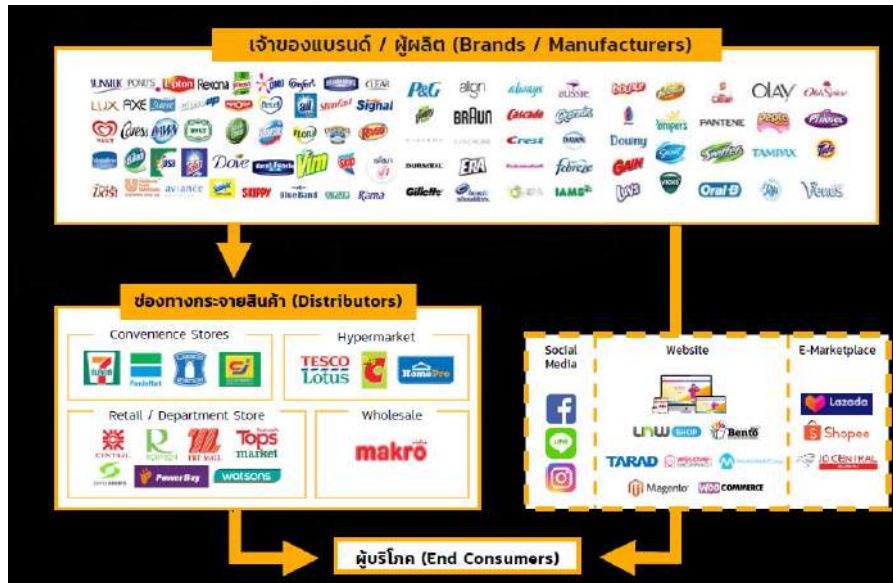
เจ้าของแบรนด์ / ผู้ผลิต (Brands / Manufacturers)

SUNSILK PONDS Lipton Rexona CLEAR LUX AXE Breeze Signal Dove Vim SKIPPY Blue Band Kama

P&G align always aussie BRAUN Cascade Crest Downy ERA febreze GAIN Gillette IAMS OLAY Old Spice PANTENE Pepto Pampers TAMPAX Tide VICKS Oral-B Venus DURACELL

ช่องทางกระจายสินค้า (Distributors)

Convenience Stores

FamilyMart

Hypermarket

TESCO Lotus

HomePro

Retail / Department Store

CENTRAL

THE MALL

Tops market

PowerBuy

watsons

Wholesale

makro

Social Media

Website

LINE

unw SHOP

Bento

TARAD

Magento

WOO COMMERCE

E-Marketplace

Lazada

Shopee

JD CENTRAL

ผู้บริโภค (End Consumers)